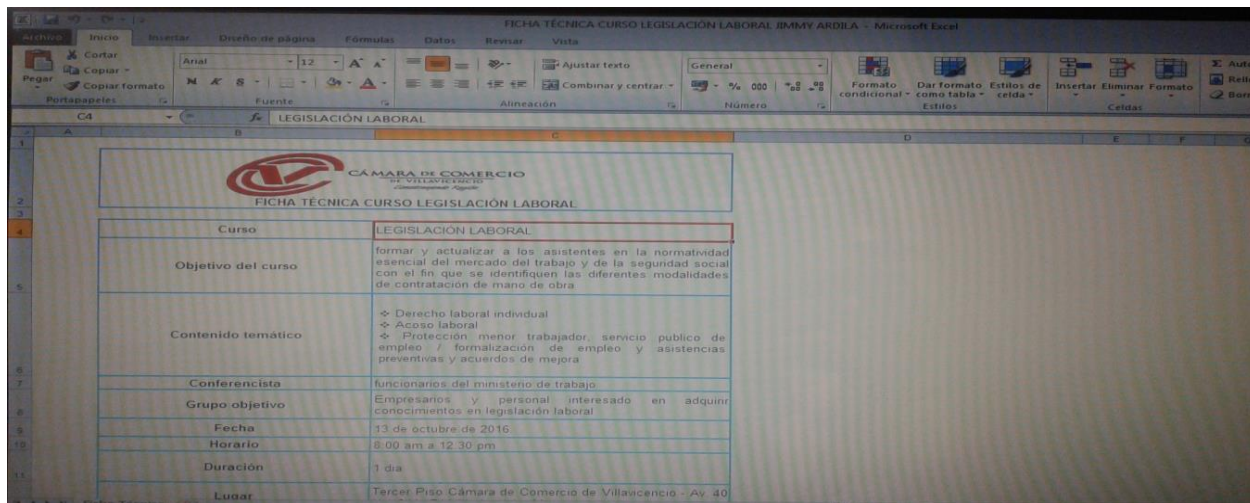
FICHA TÉCNICA CURSO LEGISLACIÓN LABORAL JIMMY ARDILA - Microsoft Excel

Archivo Inicio Insertar Diseño de página Fórmulas Datos Revisar Vista

Cortar Copiar Copiar formato Pegar Portapapeles
Arial 12 Fuente
Ajustar texto Combinar y centrar Alineación
General Número
Formato condicional Dar formato como tabla Estilos de celda Estilos
Insertar Eliminar Formato Celdas

C4 LEGISLACIÓN LABORAL

CÁMARA DE COMERCIO DE VILLAVICENCIO

FICHA TÉCNICA CURSO LEGISLACIÓN LABORAL

| Curso | LEGISLACIÓN LABORAL |
|---|---|
| Objetivo del curso | formar y actualizar a los asistentes en la normatividad esencial del mercado del trabajo y de la seguridad social con el fin que se identifiquen las diferentes modalidades de contratación de mano de obra |
| Contenido temático | ❖ Derecho laboral individual ❖ Acoso laboral ❖ Protección menor trabajador, servicio publico de empleo / formalización de empleo y asistencias preventivas y acuerdos de mejora |
| Conferencista | funcionarios del ministerio de trabajo |
| Grupo objetivo | Empresarios y personal interesado en adquirir conocimientos en legislación laboral |
| Fecha | 13 de octubre de 2016 |
| Horario | 8:00 am a 12:30 pm |
| Duración | 1 día |
| Lugar | Tercer Piso Cámara de Comercio de Villavicencio - Av. 40 |